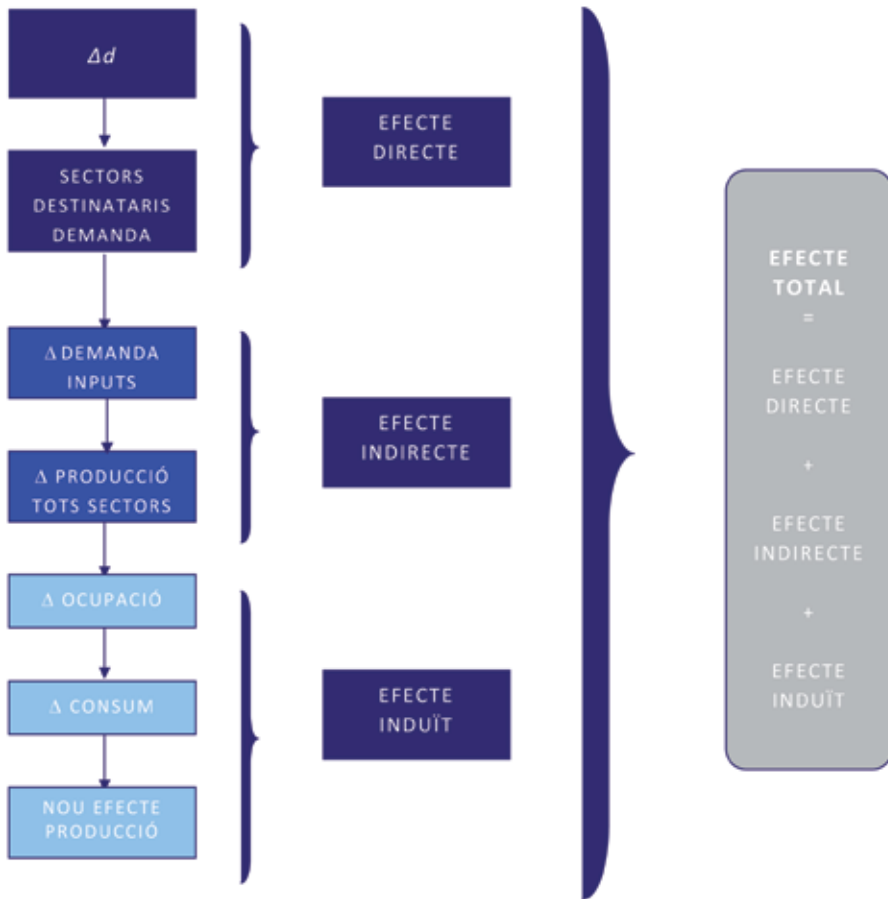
$\Delta d$

SECTORS DESTINATARIS DEMANDA

$\Delta$ DEMANDA INPUTS

$\Delta$ PRODUCCIÓ TOTS SECTORS

$\Delta$ OCUPACIÓ

$\Delta$ CONSUM

NOU EFECTE PRODUCCIÓ

EFECTE DIRECTE

EFECTE INDIRECTE

EFECTE INDUÏT

EFECTE TOTAL
=
EFECTE DIRECTE
+
EFECTE INDIRECTE
+
EFECTE INDUÏT